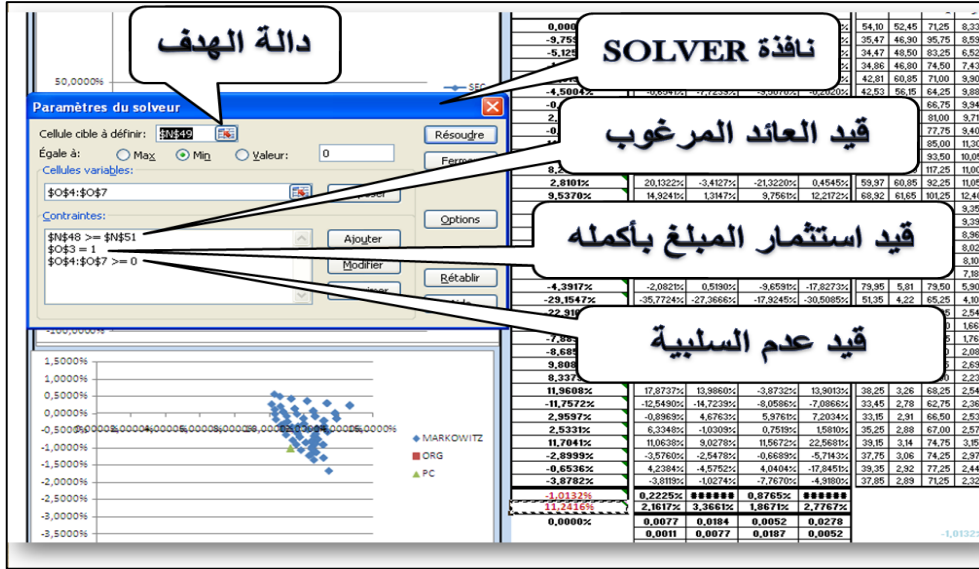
دالة الهدف

نافذة SOLVER

قيد العائد المرغوب

قيد استثمار المبلغ بأكمله

قيد عدم السلبية

Paramètres du solveur

Cellule cible à définir: $N$49

Égale à: Max Min Valeur: 0

Cellules variables:

$O$4:$O$7

Contraintes:

$N$48 >= $N$51
$O$3 = 1
$O$4:$O$7 >= 0

Résoudre

Fermer

Options

Ajouter

Modifier

Rétablir

50,0000%

-100,0000%

1,5000%
1,0000%
0,5000%
0,0000%
-0,5000%
-1,0000%
-1,5000%
-2,0000%
-2,5000%
-3,0000%
-3,5000%

MARKOWITZ
ORG
PC

0,0000%
-9,759
-5,125
-4,5004%
2,8101%
9,5370%
-4,3917%
-29,1547%
-22,919
-7,88
-8,68
9,80
8,337
11,9608%
-11,7572%
2,9597%
2,5331%
11,7041%
-2,8999%
-0,6536%
-3,8782%
-1,0132%
11,2416%
0,0000%

| | | | | | | | |
|---|---|---|---|---|---|---|---|
| 20,1322% | -3,4127% | -21,3220% | 0,4545% | 59,97 | 60,85 | 92,25 | 11,05 |
| 14,9241% | 1,3147% | 9,7561% | 12,2172% | 68,92 | 61,65 | 101,25 | 12,40 |
| -2,0821% | 0,5190% | -9,6591% | -17,8273% | 79,95 | 5,81 | 79,50 | 5,90 |
| -35,7724% | -27,3666% | -17,9245% | -30,5085% | 51,35 | 4,22 | 65,25 | 4,10 |
| 17,8737% | 13,9860% | -3,8732% | 13,9013% | 38,25 | 3,26 | 68,25 | 2,54 |
| -12,5490% | -14,7239% | -8,0586% | -7,0866% | 33,45 | 2,78 | 62,75 | 2,36 |
| -0,8969% | 4,6763% | 5,9761% | 7,2034% | 33,15 | 2,91 | 66,50 | 2,53 |
| 6,3348% | -1,0309% | 0,7519% | 1,5810% | 35,25 | 2,88 | 67,00 | 2,57 |
| 11,0638% | 9,0278% | 11,5672% | 22,5681% | 39,15 | 3,14 | 74,75 | 3,15 |
| -3,5760% | -2,5478% | -0,6689% | -5,7143% | 37,75 | 3,06 | 74,25 | 2,97 |
| 4,2384% | -4,5752% | 0,4040% | -17,8451% | 39,35 | 2,92 | 77,25 | 2,44 |
| -3,8119% | -1,0274% | -7,7670% | -4,9180% | 37,85 | 2,89 | 71,25 | 2,32 |
| 0,2225% | ###### | 0,8765% | ###### | | | | |
| 2,1617% | 3,3661% | 1,8671% | 2,7767% | | | | |
| 0,0077 | 0,0184 | 0,0052 | 0,0278 | | | | |
| 0,0011 | 0,0077 | 0,0187 | 0,0052 | | | | |

54,10 52,45 71,25 8,31
35,47 46,90 95,75 8,53
34,47 48,50 83,25 6,52
34,86 46,80 74,50 7,43
42,81 60,85 71,00 9,90
-0,6504% -7,7233% -5,9076% -2,0202% 42,53 56,15 64,25 9,88
66,75 9,94
81,00 9,71
77,75 9,40
81,00 11,30
85,00 11,03
93,50 10,05
117,25 11,00

-1,0132